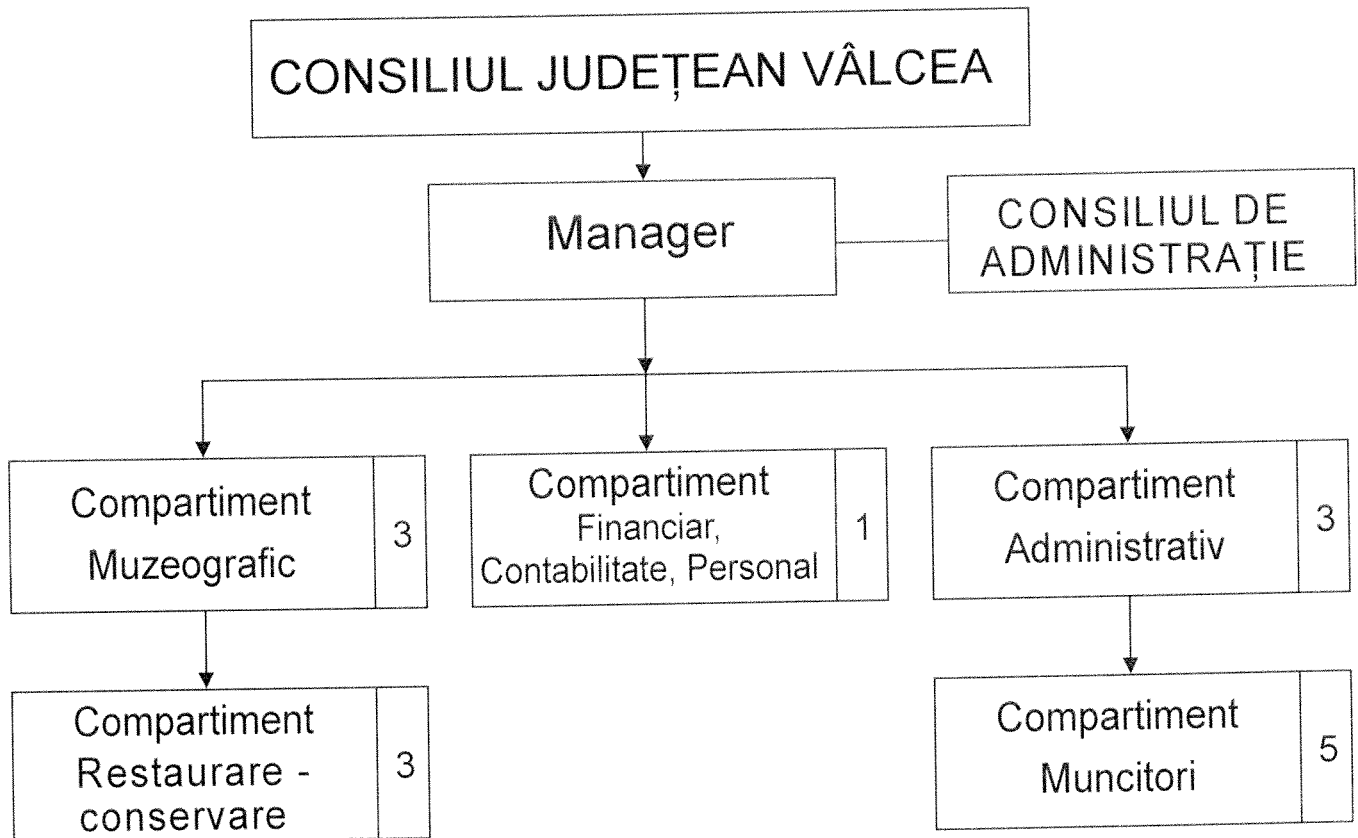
CONSILIUL JUDEȚEAN VÂLCEA

Manager

CONSILIUL DE ADMINISTRAȚIE

Compartiment Muzeografic 3

Compartiment Financiar, Contabilitate, Personal 1

Compartiment Administrativ 3

Compartiment Restaurare - conservare 3

Compartiment Muncitori 5